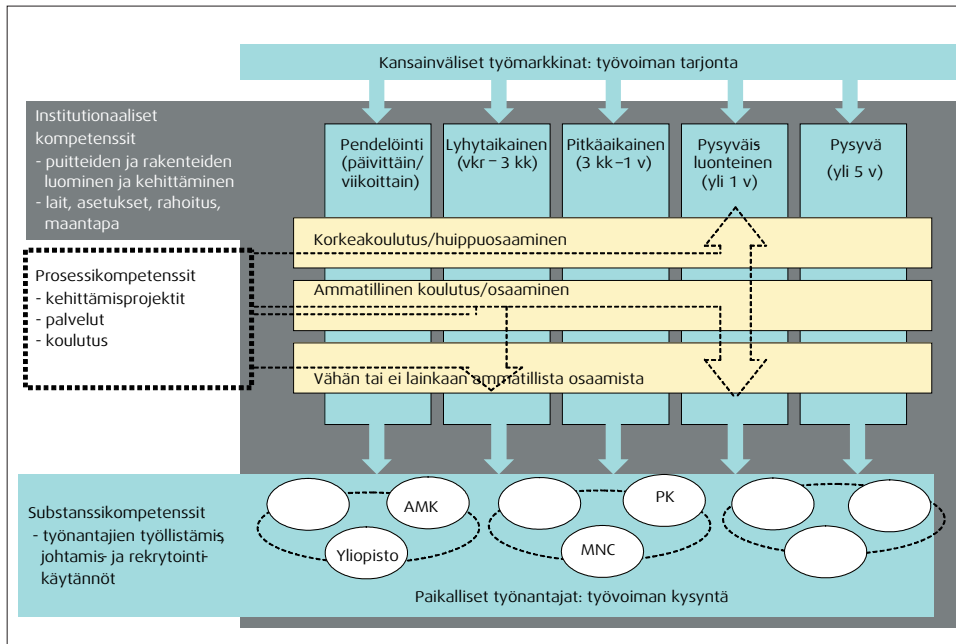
Kansainväliset työmarkkinat: työvoiman tarjonta

Institutionaaliset kompetenssit
- puitteiden ja rakenteiden luominen ja kehittäminen
- lait, asetukset, rahoitus, maantapa

Pendelöinti (päivittäin/ viikoittain)

Lyhytaikainen (vkr – 3 kk)

Pitkäaikainen (3 kk –1 v)

Pysyväis luonteinen (yli 1 v)

Pysyvä (yli 5 v)

Korkeakoulutus/huippuosaaminen

Prosessikompetenssit
- kehittämisprojektit
- palvelut
- koulutus

Ammatillinen koulutus/osaaminen

Vähän tai ei lainkaan ammatillista osaamista

Substanssikompetenssit
- työnantajien työllistämis, johtamis- ja rekrytointikäytännöt

AMK

Yliopisto

PK

MNC

Paikalliset työnantajat: työvoiman kysyntä